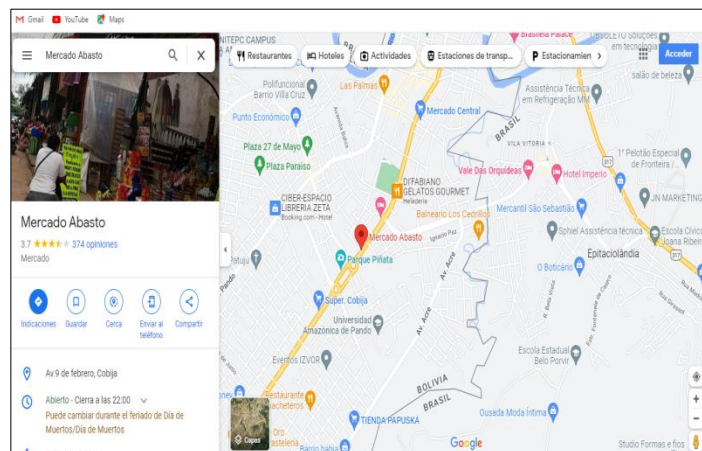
Gmail YouTube Maps

Mercado Abasto

Mercado Abasto
3.7 ★★★★ 374 opiniones
Mercado

Indicaciones
Guardar
Cerca
Enviar al teléfono
Compartir

Av 9 de febrero, Cobija

Abierto · Cierra a las 22:00
Puede cambiar durante el feriado de Día de Muertos/Día de Muertos

Restaurantes
Hoteles
Actividades
Estaciones de transp...
Estacionamien
Acceder

NITEPC CAMPUS
Brasileia Palace
soluções em tecnologia
salão de beleza
Polifuncional Barrio Villa Cruz
Las Palmas
Assistência Técnica em Refrigeração MM
Punto Económico
Mercado Central
BRASIL
VILA VITORIA
1º Pelotão Especial de Fronteira
Plaza 27 de Mayo
Plaza Paraiso
Vale Das Orquídeas
Hotel Imperio
CIBER-ESPACIO LIBRERIA ZETA
Booking.com · Hotel
DIFABIANO GELATOS GOURMET
Heladería
JN MARKETING
Balneario Los Cedrillos
Mercantil São Sebastião
Mercado Abasto
Sphiel Assistência técnica
Escola Cívico Joana Ribeiro
Parque Piñata
Epitaciolândia
O Boticário
Pando
Av. Acre
Super. Cobija
Universidad Amazónica de Pando
Escola Estadual Belo Ponvir
Eventos IZVOR
BOLIVIA
BRASIL
Restaurante Macheteros
TIENDA PAPUSKA
Ousada Moda Intima
Oro Castelena
Barrio bahia
Capas
Google
Studio Formas e fios